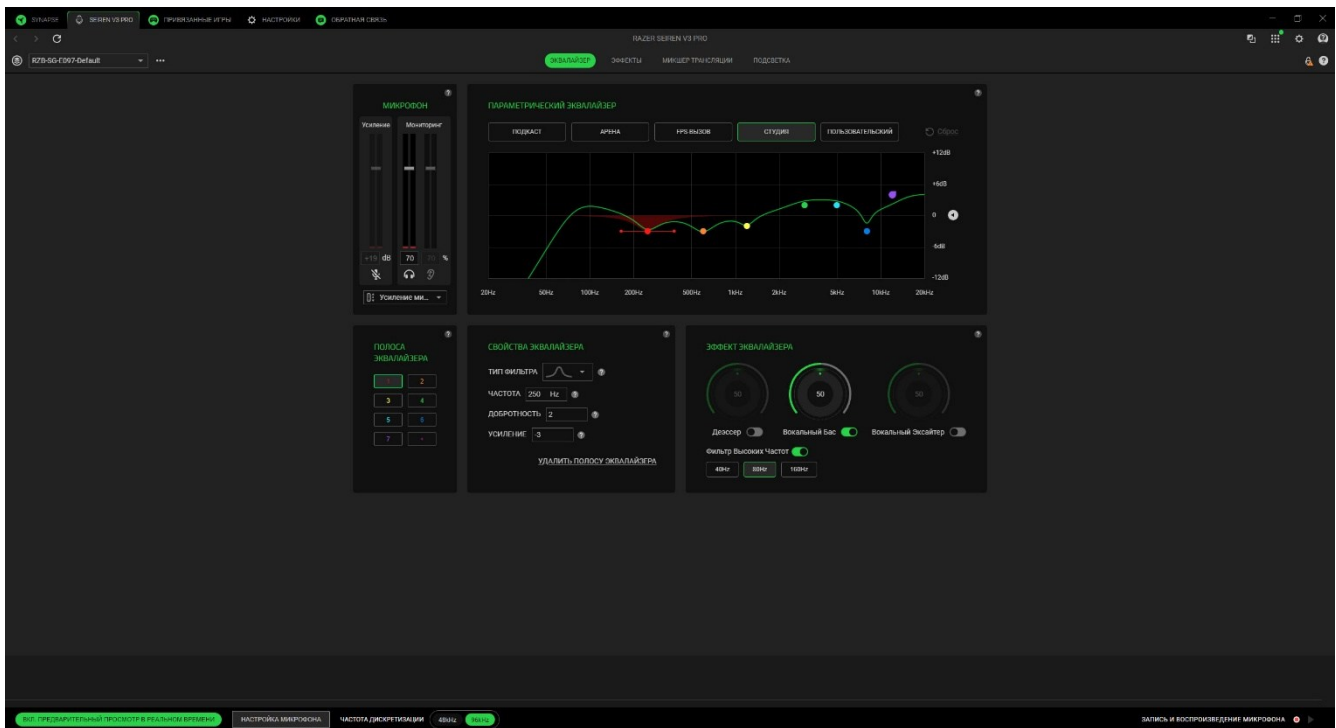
SYNAPSE SEIREN V3 PRO ПРИВЯЗАННЫЕ ИГРЫ НАСТРОЙКИ ОБРАТНАЯ СВЯЗЬ

RAZER SEIREN V3 PRO

RZB-SG-F097-Default

ЭКВАЛАЙЗЕР ЭФФЕКТЫ МИКШЕР ТРАНСЛЯЦИИ ПОДСВЕТКА

МИКРОФОН

Усиление Мониторинг

+19 dB 70 % 

Усиление ми...

ПАРАМЕТРИЧЕСКИЙ ЭКВАЛАЙЗЕР

ПОДКАСТ АРЕНА FPS ВЫЗОВ СТУДИЯ ПОЛЬЗОВАТЕЛЬСКИЙ Сброс

+12dB
+6dB
0
-6dB
-12dB

20Hz 50Hz 100Hz 200Hz 500Hz 1kHz 2kHz 5kHz 10kHz 20kHz

ПОЛОСА ЭКВАЛАЙЗЕРА

1 2
3 4
5 6
7 +

СВОЙСТВА ЭКВАЛАЙЗЕРА

ТИП ФИЛЬТРА

ЧАСТОТА 250 Hz

ДОБРОТНОСТЬ 2

УСИЛЕНИЕ -3

УДАЛИТЬ ПОЛОСУ ЭКВАЛАЙЗЕРА

ЭФФЕКТ ЭКВАЛАЙЗЕРА

50 50 50

Деэссер Вокальный Бас Вокальный Эксайтер

Фильтр Высоких Частот

40Hz 80Hz 160Hz

ВКЛ. ПРЕДВАРИТЕЛЬНЫЙ ПРОСМОТР В РЕАЛЬНОМ ВРЕМЕНИ НАСТРОЙКА МИКРОФОНА ЧАСТОТА ДИСКРЕТИЗАЦИИ 48kHz 96kHz

ЗАПИСЬ И ВОСПРОИЗВЕДЕНИЕ МИКРОФОНА